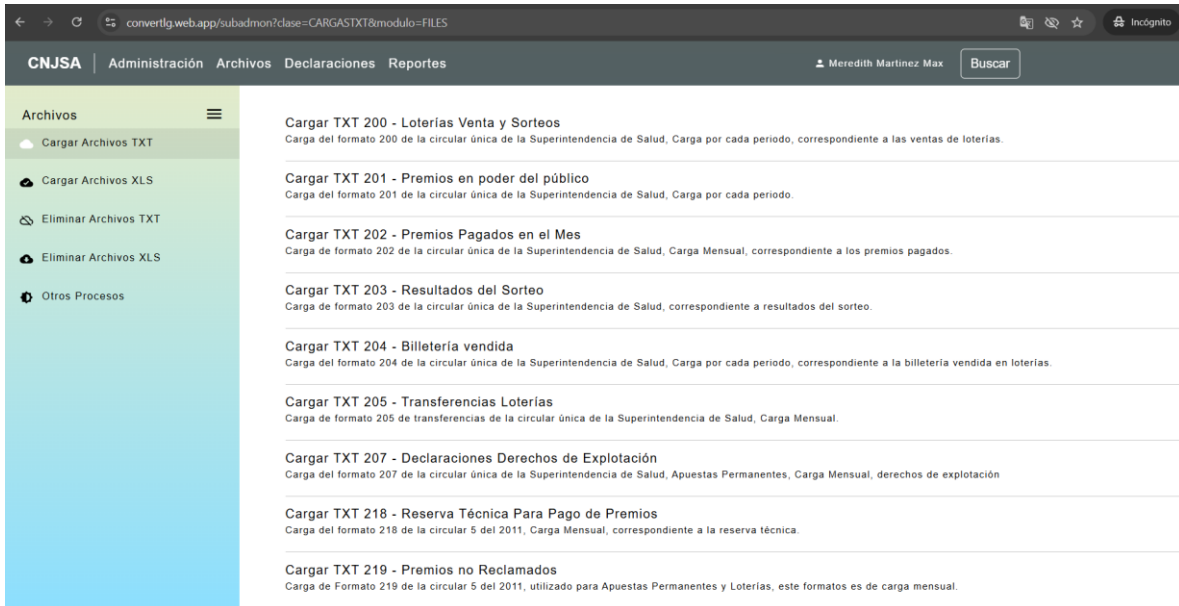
convertlg.web.app/subadmon?clase=CARGASTXT&modulo=FILES

Incógnito

CNJSA | Administración Archivos Declaraciones Reportes

Meredith Martinez Max

Buscar

Archivos

Cargar Archivos TXT

Cargar Archivos XLS

Eliminar Archivos TXT

Eliminar Archivos XLS

Otros Procesos

Cargar TXT 200 - Loterías Venta y Sorteos
Carga del formato 200 de la circular única de la Superintendencia de Salud, Carga por cada periodo, correspondiente a las ventas de loterías.

Cargar TXT 201 - Premios en poder del público
Carga del formato 201 de la circular única de la Superintendencia de Salud, Carga por cada periodo.

Cargar TXT 202 - Premios Pagados en el Mes
Carga de formato 202 de la circular única de la Superintendencia de Salud, Carga Mensual, correspondiente a los premios pagados.

Cargar TXT 203 - Resultados del Sorteo
Carga de formato 203 de la circular única de la Superintendencia de Salud, correspondiente a resultados del sorteo.

Cargar TXT 204 - Billetería vendida
Carga del formato 204 de la circular única de la Superintendencia de Salud, Carga por cada periodo, correspondiente a la billetería vendida en loterías.

Cargar TXT 205 - Transferencias Loterías
Carga de formato 205 de transferencias de la circular única de la Superintendencia de Salud, Carga Mensual.

Cargar TXT 207 - Declaraciones Derechos de Explotación
Carga del formato 207 de la circular única de la Superintendencia de Salud, Apuestas Permanentes, Carga Mensual, derechos de explotación

Cargar TXT 218 - Reserva Técnica Para Pago de Premios
Carga del formato 218 de la circular 5 del 2011, Carga Mensual, correspondiente a la reserva técnica.

Cargar TXT 219 - Premios no Reclamados
Carga de Formato 219 de la circular 5 del 2011, utilizado para Apuestas Permanentes y Loterías, este formatos es de carga mensual.